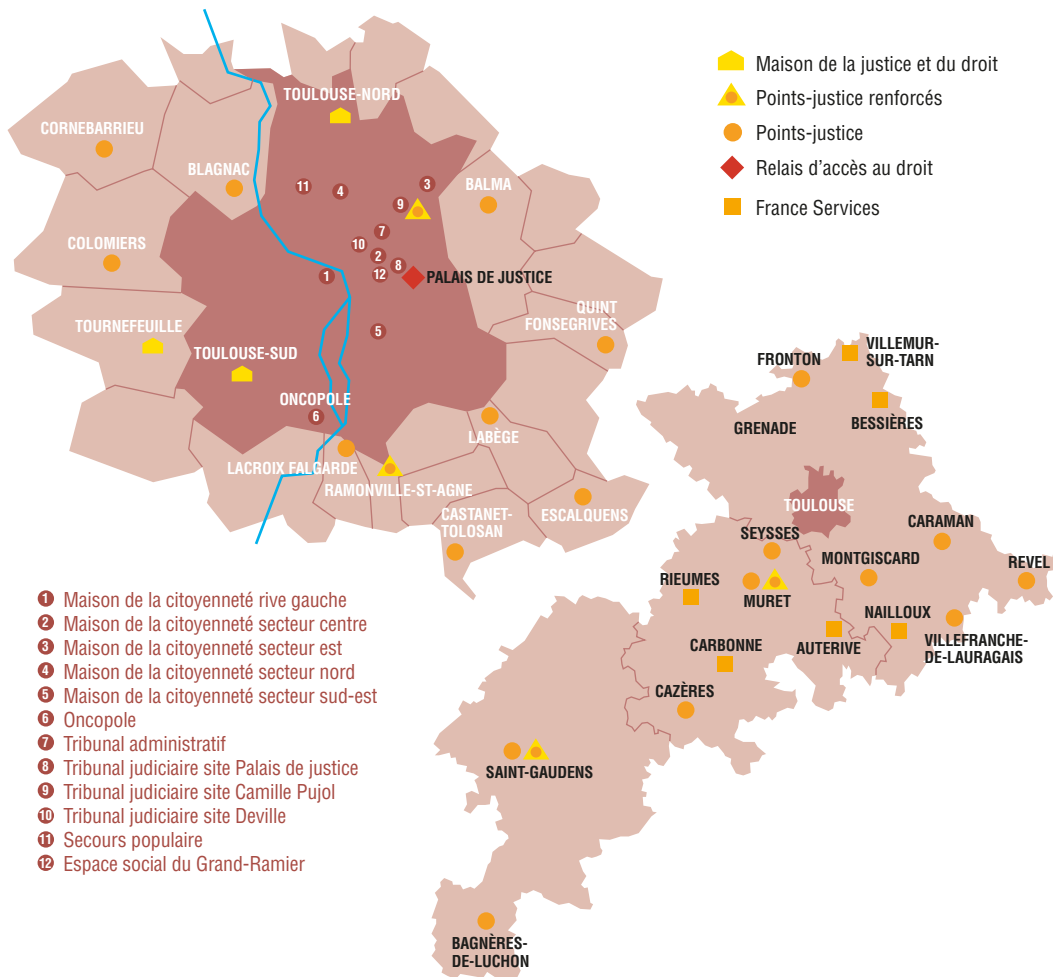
Maison de la justice et du droit
Points-justice renforcés
Points-justice
Relais d'accès au droit
France Services

TOULOUSE-NORD
CORNEBARRIEU
BLAGNAC
11
4
3
9
BALMA
COLOMIERS
7
10
2
12
8
1
PALAIS DE JUSTICE
QUINT FONSEGRIVES
TOURNEFEUILLE
5
TOULOUSE-SUD
ONCOPOLE
6
LABÈGE
LACROIX FALGARDE
RAMONVILLE-ST-AGNE
CASTANET-TOLOSAN
ESCALQUENS

VILLEMUR-SUR-TARN
FRONTON
BESSIÈRES
GRENADE
TOULOUSE
CARAMAN
SEYSSES
MONTGISCARD
REVEL
RIEUMES
MURET
NAILLOUX
VILLEFRANCHE-DE-LAURAGAIS
CARBONNE
AUTERIVE
CAZÈRES
SAINT-GAUDENS
BAGNÈRES-DE-LUCHON

1 Maison de la citoyenneté rive gauche
2 Maison de la citoyenneté secteur centre
3 Maison de la citoyenneté secteur est
4 Maison de la citoyenneté secteur nord
5 Maison de la citoyenneté secteur sud-est
6 Oncopole
7 Tribunal administratif
8 Tribunal judiciaire site Palais de justice
9 Tribunal judiciaire site Camille Pujol
10 Tribunal judiciaire site Deville
11 Secours populaire
12 Espace social du Grand-Ramier